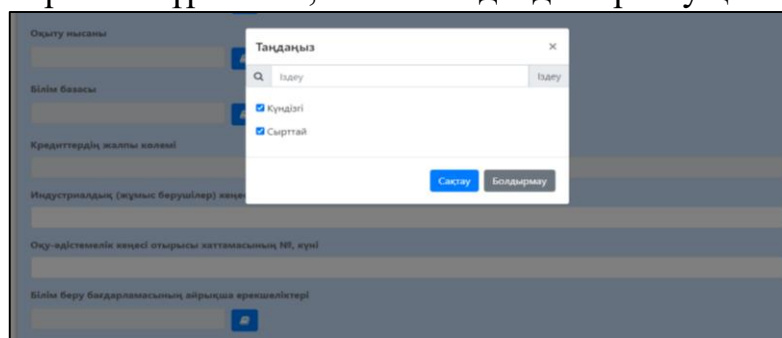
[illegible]

Оқыту нысаны

Білім базасы

Кредиттердің жалпы көлемі

Индустриалдық (жұмыс берушілер) кеңе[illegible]

Оқу-әдістемелік кеңесі отырысы хаттамасының №, күні

Білім беру бағдарламасының айрықша ерекшеліктері

Таңдаңыз

×

Іздеу

Іздеу

Күндізгі

Сырттай

Сақтау

Болдырмау